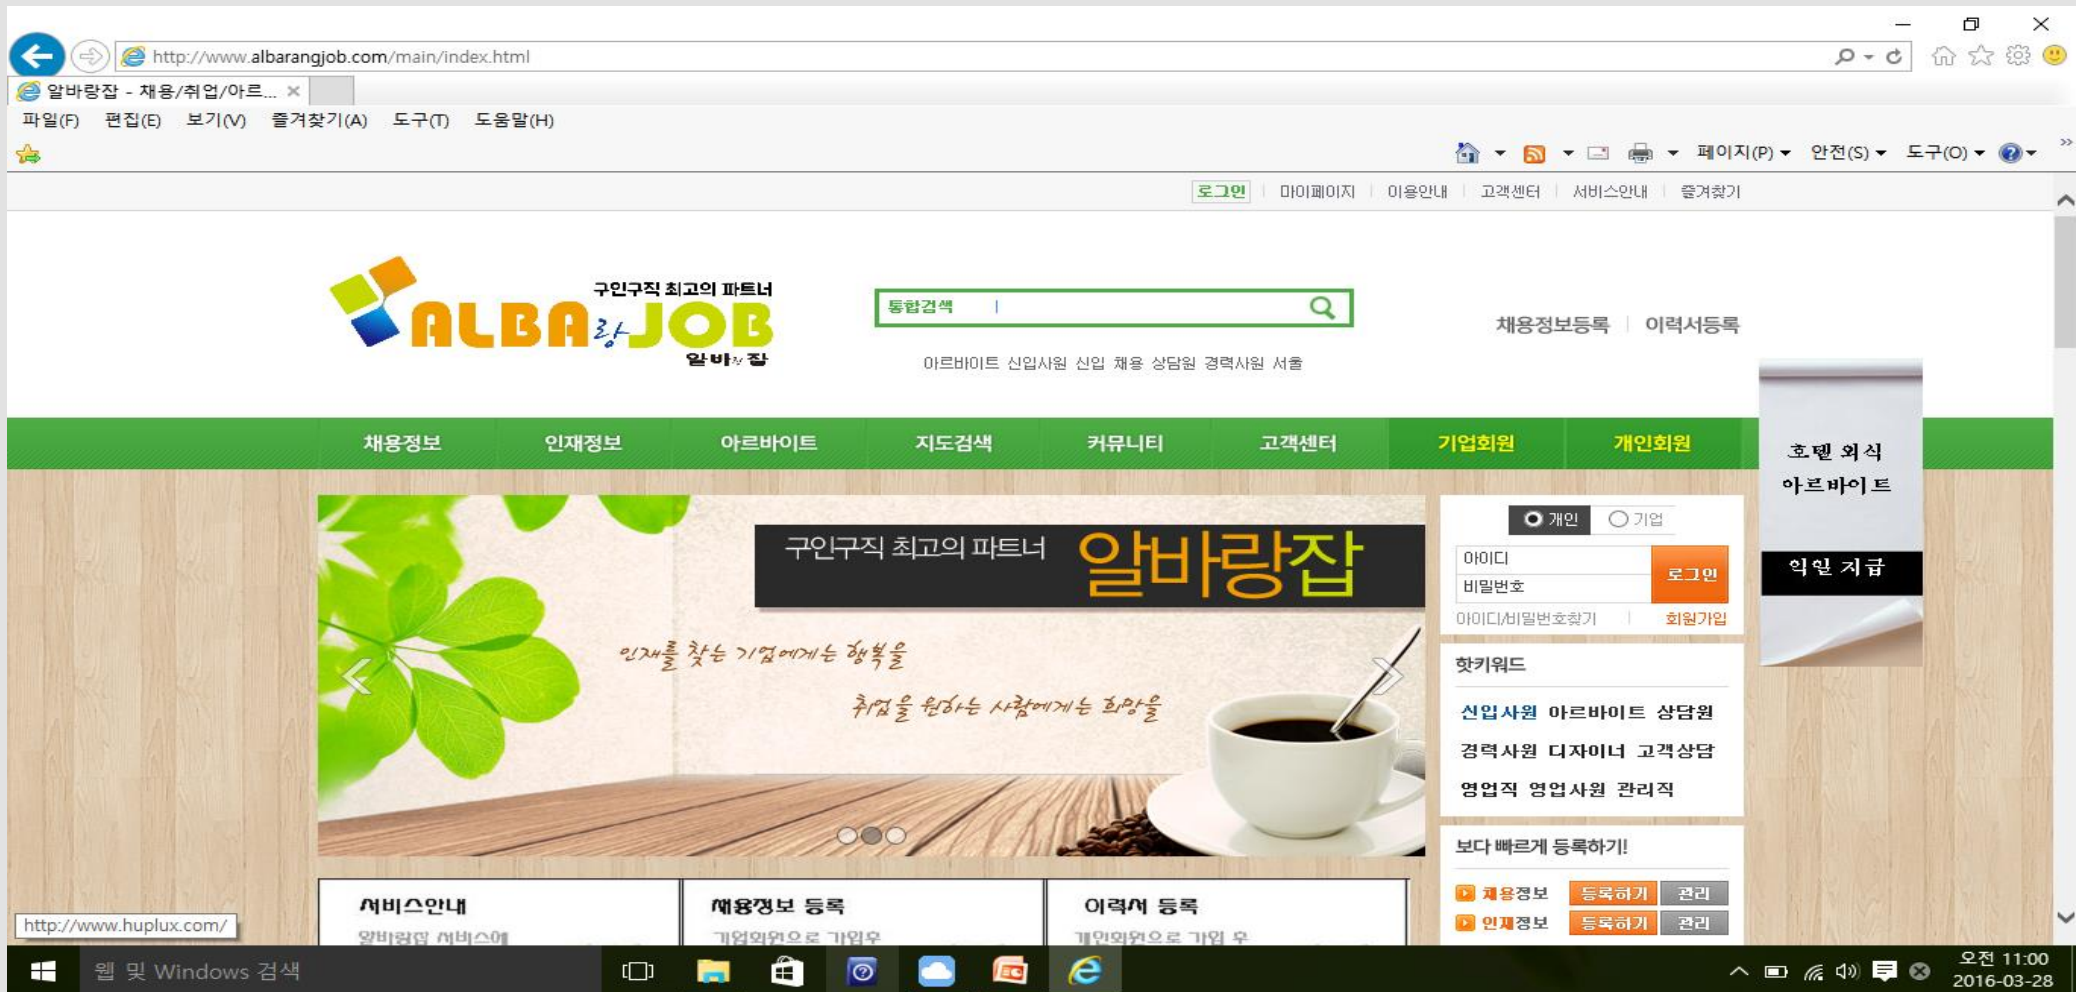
http://www.albarangjob.com/main/index.html

알바랑잡 - 채용/취업/아르... ×

파일(F) 편집(E) 보기(V) 즐겨찾기(A) 도구(T) 도움말(H)

페이지(P) 안전(S) 도구(O)

로그인 | 마이페이지 | 이용안내 | 고객센터 | 서비스안내 | 즐겨찾기

구인구직 최고의 파트너
ALBA랑JOB
알바랑잡

통합검색

아르바이트 신입사원 신입 채용 상담원 경력사원 서출

채용정보등록 | 이력서등록

채용정보 인재정보 아르바이트 지도검색 커뮤니티 고객센터 기업회원 개인회원

호텔 외식
아르바이트
익일 지급

구인구직 최고의 파트너 알바랑잡

인재를 찾는 기업에게는 행복을

취업을 원하는 사람에게는 희망을

개인 기업
아이디
비밀번호
로그인
아이디/비밀번호찾기 | 회원가입

핫키워드
신입사원 아르바이트 상담원
경력사원 디자이너 고객상담
영업직 영업사원 관리직

보다 빠르게 등록하기!
채용정보 등록하기 관리
인재정보 등록하기 관리

서비스안내
알바랑잡 서비스에

채용정보 등록
기업회원으로 가입후

이력서 등록
개인회원으로 가입 후

http://www.huplux.com/

웹 및 Windows 검색

오전 11:00
2016-03-28